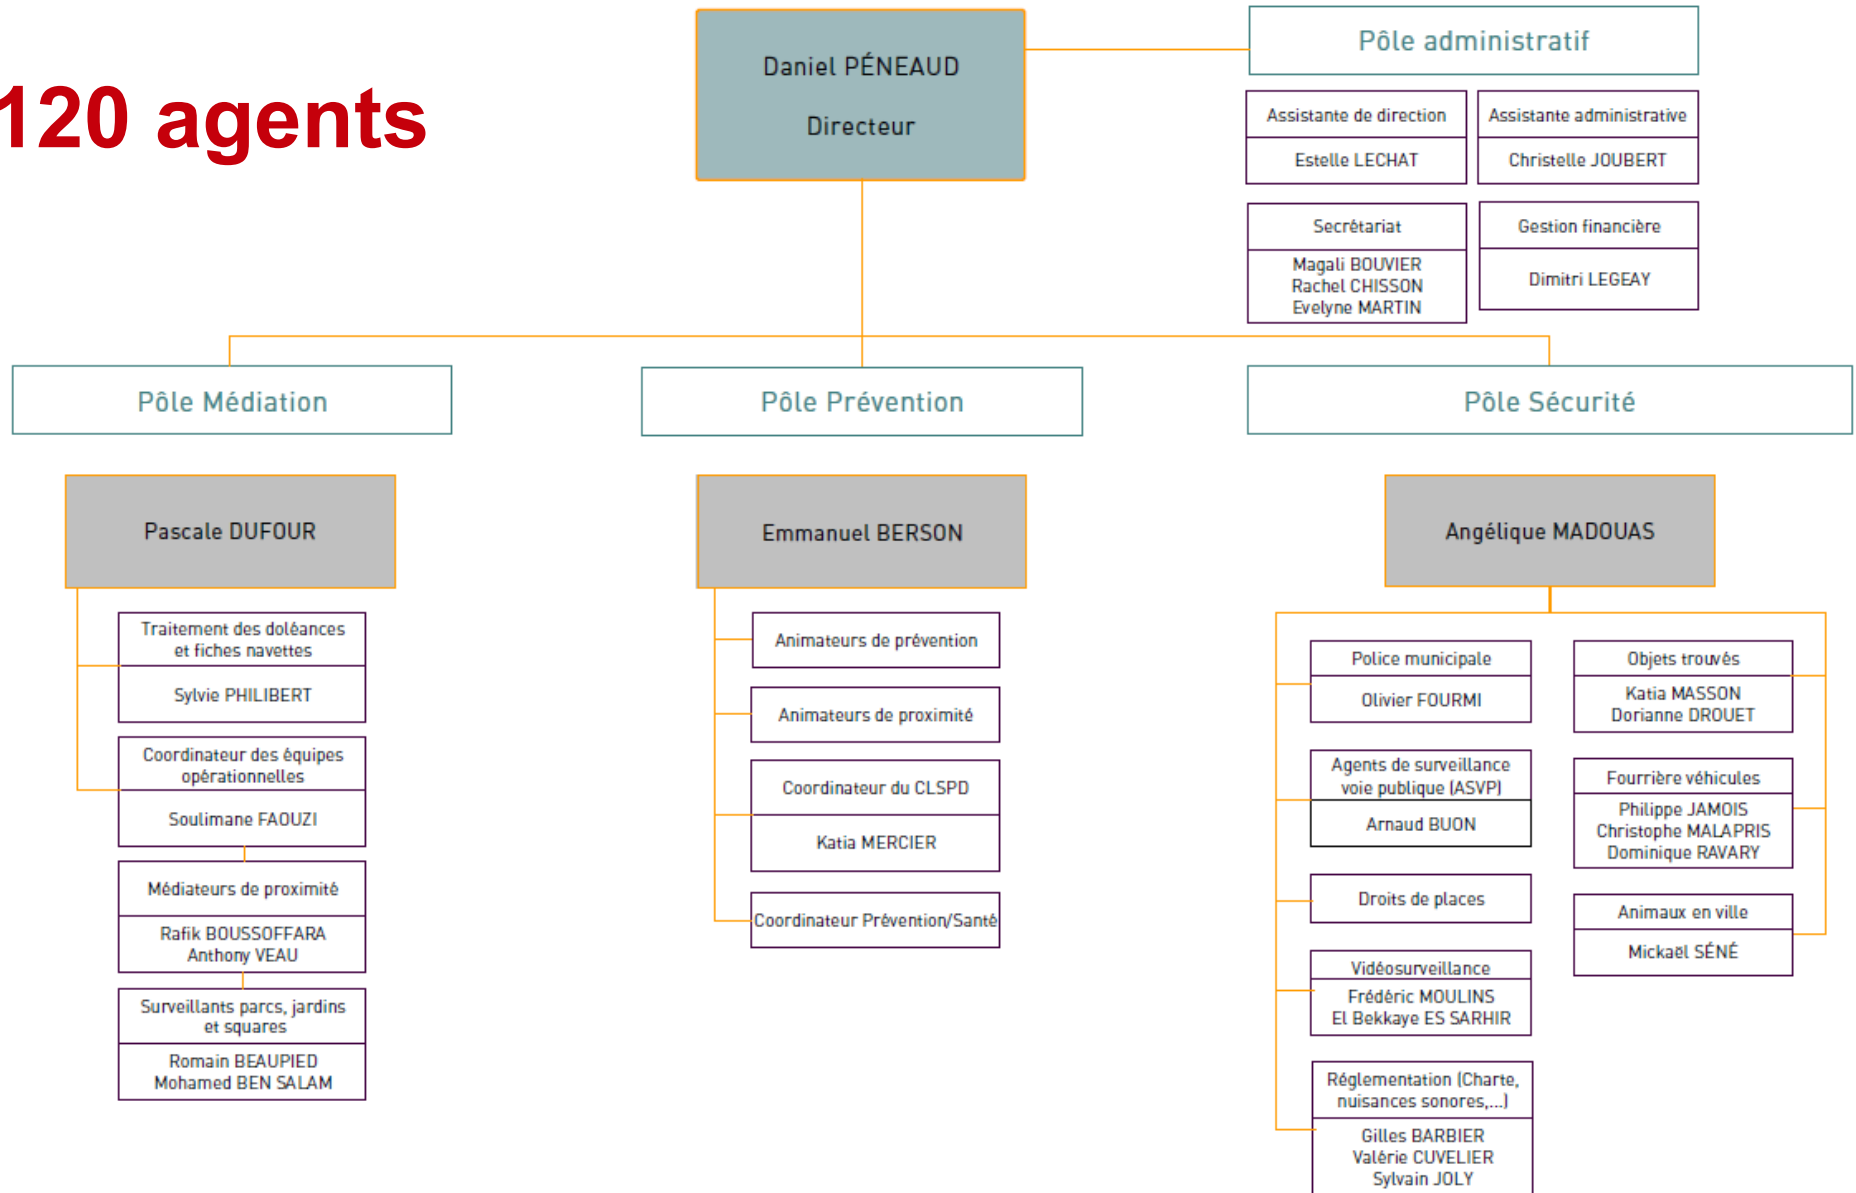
120 agents

Daniel PÉNEAUD
Directeur

Pôle administratif

Assistante de direction
Estelle LECHAT

Assistante administrative
Christelle JOUBERT

Secrétariat
Magali BOUVIER
Rachel CHISSON
Evelyne MARTIN

Gestion financière
Dimitri LEGEAY

Pôle Médiation

Pôle Prévention

Pôle Sécurité

Pascale DUFOUR

Traitement des doléances et fiches navettes
Sylvie PHILIBERT

Coordinateur des équipes opérationnelles
Soulimane FAOUZI

Médiateurs de proximité
Rafik BOUSSOFFARA
Anthony VEAU

Surveillants parcs, jardins et squares
Romain BEAUPIED
Mohamed BEN SALAM

Emmanuel BERSON

Animateurs de prévention

Animateurs de proximité

Coordinateur du CLSPD
Katia MERCIER

Coordinateur Prévention/Santé

Angélique MADOUAS

Police municipale
Olivier FOURMI

Agents de surveillance voie publique (ASVP)
Arnaud BUON

Droits de places

Vidéosurveillance
Frédéric MOULINS
El Bekkaye ES SARHIR

Réglementation (Charte, nuisances sonores,...)
Gilles BARBIER
Valérie CUVELIER
Sylvain JOLY

Objets trouvés
Katia MASSON
Dorianne DROUET

Fourrière véhicules
Philippe JAMOIS
Christophe MALAPRIS
Dominique RAVARY

Animaux en ville
Mickaël SÉNÉ